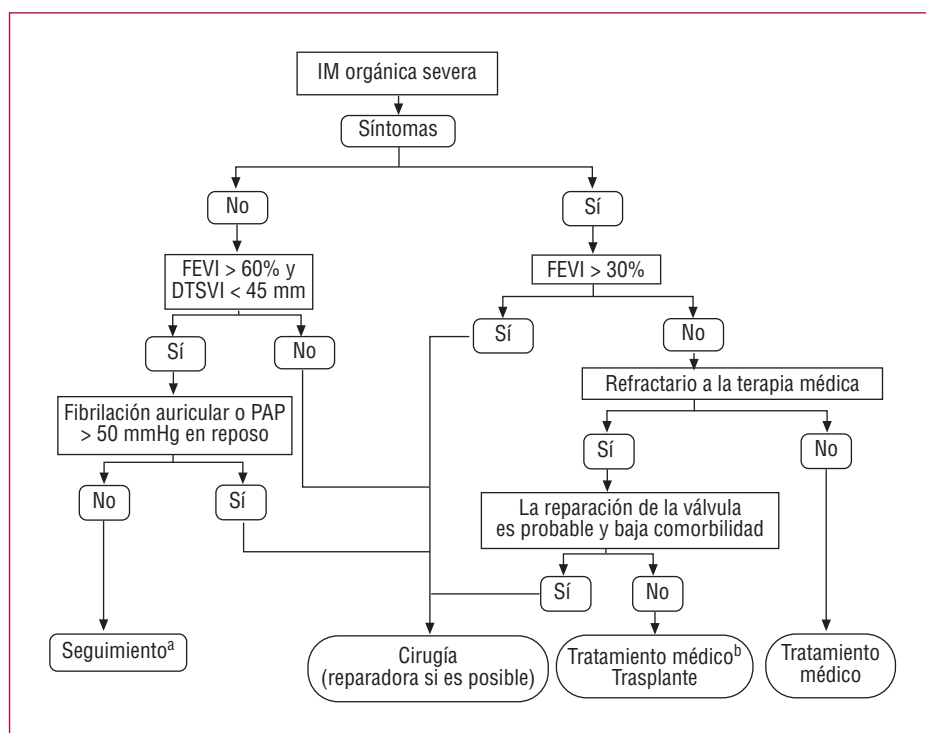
IM orgánica severa

Síntomas

No

Sí

FEVI > 60% y DTSVI < 45 mm

FEVI > 30%

Sí

No

Sí

No

Fibrilación auricular o PAP > 50 mmHg en reposo

Refractario a la terapia médica

Sí

No

No

Sí

La reparación de la válvula es probable y baja comorbilidad

Sí

No

Seguimiento$^{a}$

Cirugía (reparadora si es posible)

Tratamiento médico$^{b}$ Trasplante

Tratamiento médico